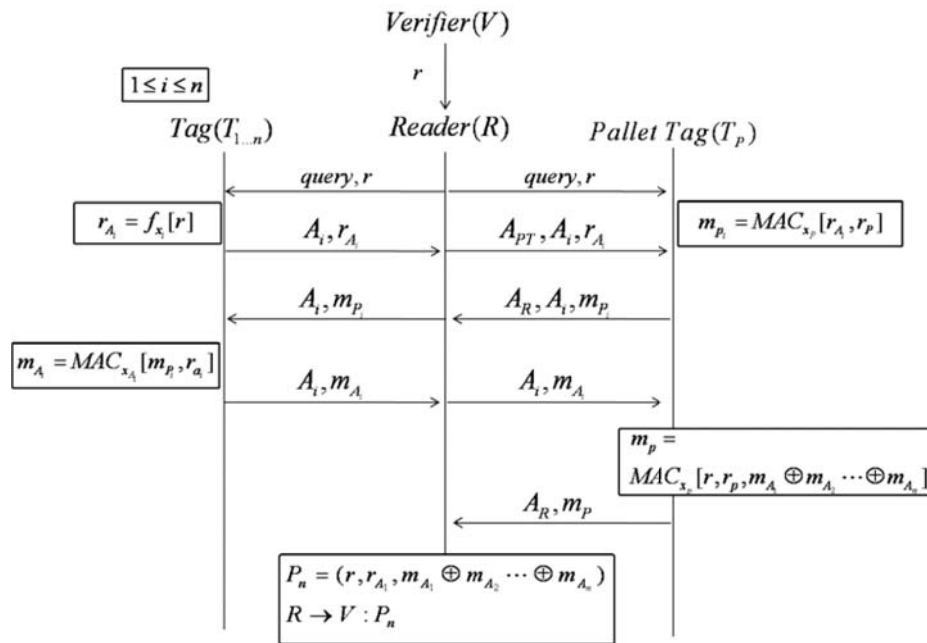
$Verifier(V)$

$r$

$1 \leq i \leq n$

$Tag(T_{1...n})$

$Reader(R)$

$Pallet\ Tag(T_P)$

$query, r$

$query, r$

$r_{A_i} = f_{x_i}[r]$

$A_i, r_{A_i}$

$A_{PT}, A_i, r_{A_i}$

$m_{p_i} = MAC_{x_p}[r_{A_i}, r_P]$

$A_i, m_{P_i}$

$A_R, A_i, m_{P_i}$

$m_{A_i} = MAC_{x_{A_i}}[m_{P_i}, r_{a_i}]$

$A_i, m_{A_i}$

$A_i, m_{A_i}$

$m_p =$
$MAC_{x_p}[r, r_p, m_{A_1} \oplus m_{A_2} \cdots \oplus m_{A_n}]$

$A_R, m_P$

$P_n = (r, r_{A_1}, m_{A_1} \oplus m_{A_2} \cdots \oplus m_{A_n})$
$R \rightarrow V : P_n$